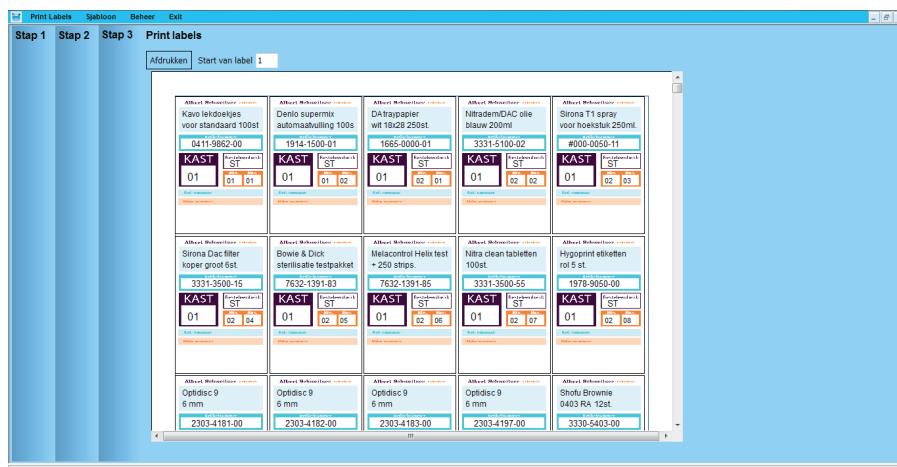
Print Labels Sjabloon Beheer Exit

Stap 1 Stap 2 Stap 3 Print labels

Afdrukken Start van label 1

| Albert Schweitzer | Albert Schweitzer | Albert Schweitzer | Albert Schweitzer | Albert Schweitzer |
|---|---|---|---|---|
| Kavo lekdoekjes voor standaard 100st | Denlo supermix automaatvulling 100s | DA traypapier wit 18x28 250st. | Nitradem/DAC olie blauw 200ml | Sirona T1 spray voor hoekstuk 250ml. |
| 0411-9862-00 | 1914-1500-01 | 1665-0000-01 | 3331-5100-02 | #000-0050-11 |
| KAST 01 ST 01 01 | KAST 01 ST 01 02 | KAST 01 ST 02 01 | KAST 01 ST 02 02 | KAST 01 ST 02 03 |
| Sirona Dac filter koper groot 6st. | Bowie & Dick sterilisatie testpakket | Melacontrol Helix test + 250 strips. | Nitra clean tabletten 100st. | Hygoprint etiketten rol 5 st. |
| 3331-3500-15 | 7632-1391-83 | 7632-1391-85 | 3331-3500-55 | 1978-9050-00 |
| KAST 01 ST 02 04 | KAST 01 ST 02 05 | KAST 01 ST 02 06 | KAST 01 ST 02 07 | KAST 01 ST 02 08 |
| Optidisc 9 6 mm | Optidisc 9 6 mm | Optidisc 9 6 mm | Optidisc 9 6 mm | Shofu Brownie 0403 RA 12st. |
| 2303-4181-00 | 2303-4182-00 | 2303-4183-00 | 2303-4197-00 | 3330-5403-00 |